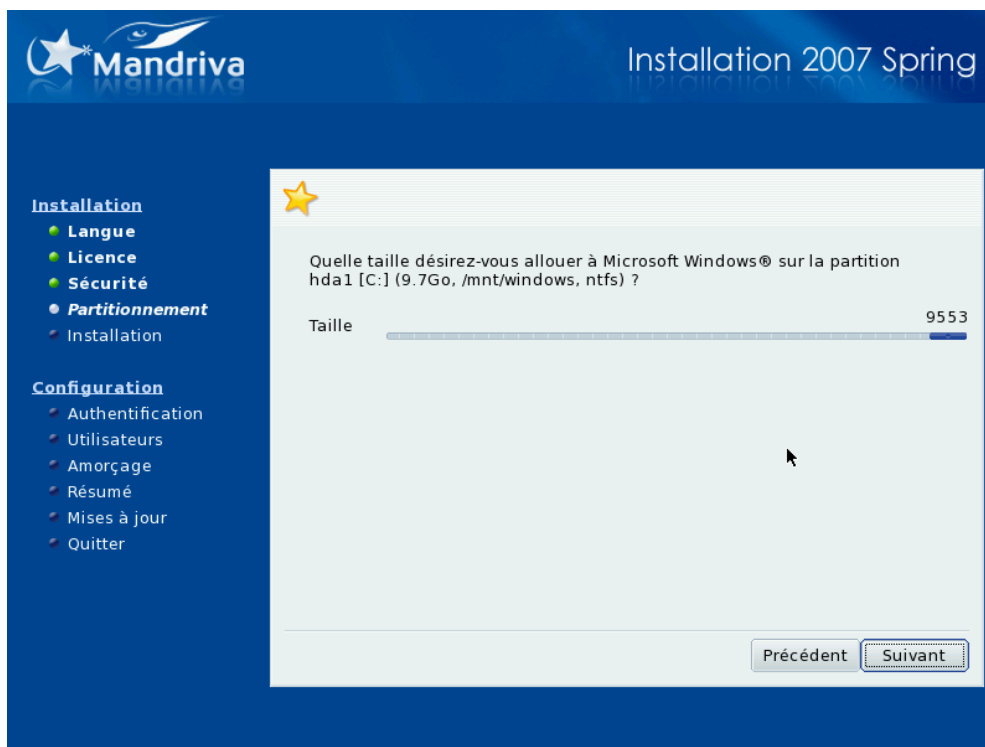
Mandriva

Installation 2007 Spring

Installation
Langue
Licence
Sécurité
Partitionnement
Installation

Configuration
Authentification
Utilisateurs
Amorçage
Résumé
Mises à jour
Quitter

Quelle taille désirez-vous allouer à Microsoft Windows® sur la partition hda1 [C:] (9.7Go, /mnt/windows, ntfs) ?

Taille

9553

Précédent

Suivant